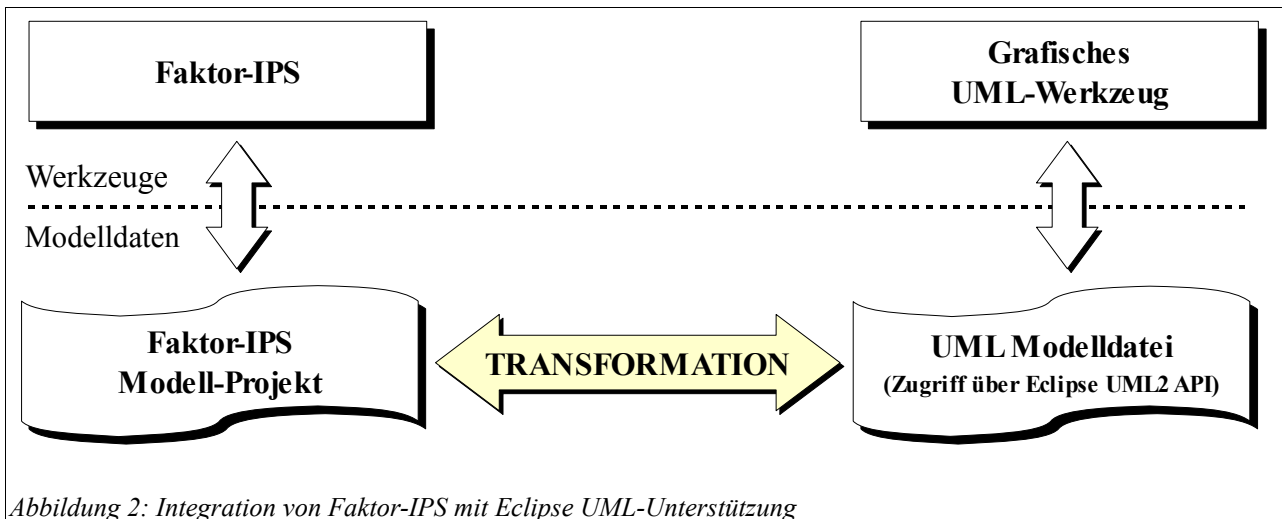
Faktor-IPS

Grafisches UML-Werkzeug

Werkzeuge

Modelldaten

Faktor-IPS Modell-Projekt

TRANSFORMATION

UML Modelldatei (Zugriff über Eclipse UML2 API)

Abbildung 2: Integration von Faktor-IPS mit Eclipse UML-Unterstützung